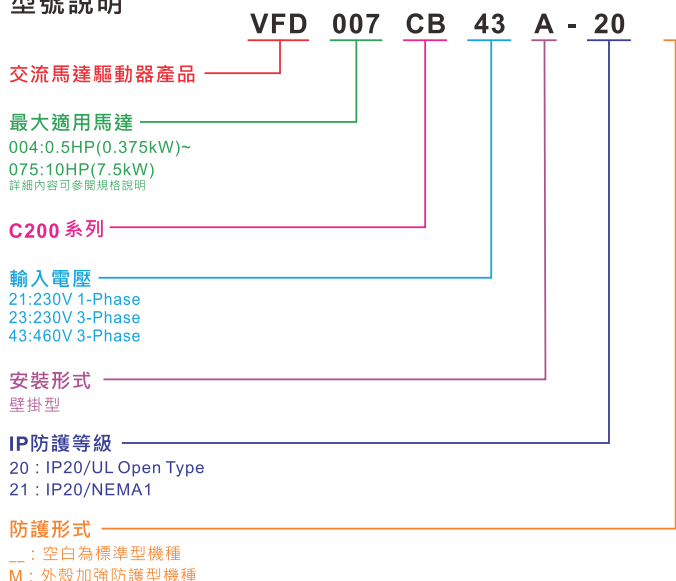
型號說明

VFD 007 CB 43 A - 20

交流馬達驅動器產品

最大適用馬達
004:0.5HP(0.375kW)~
075:10HP(7.5kW)
詳細內容可參閱規格說明

C200 系列

輸入電壓
21:230V 1-Phase
23:230V 3-Phase
43:460V 3-Phase

安裝形式
壁掛型

IP防護等級
20 : IP20/UL Open Type
21 : IP20/NEMA1

防護形式
__ : 空白為標準型機種
M : 外殼加強防護型機種